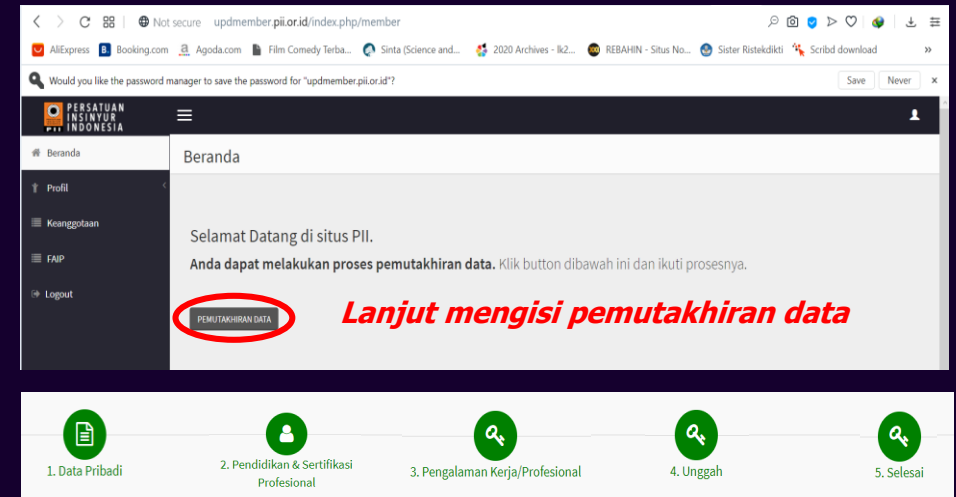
Not secure updmember.pii.or.id/index.php/member

AliExpress Booking.com Agoda.com Film Comedy Terba... Sinta (Science and... 2020 Archives - Ik2... REBAHIN - Situs No... Sister Ristekdikti Scribd download »

Would you like the password manager to save the password for "updmember.pii.or.id"? Save Never ×

PERSATUAN INSINYUR INDONESIA PII

Beranda
Profil
Keanggotaan
FAIP
Logout

Beranda

Selamat Datang di situs PII.

**Anda dapat melakukan proses pemutakhiran data.** Klik button dibawah ini dan ikuti prosesnya.

PEMUTAKHIRAN DATA

Lanjut mengisi pemutakhiran data

1. Data Pribadi
2. Pendidikan & Sertifikasi Profesional
3. Pengalaman Kerja/Profesional
4. Unggah
5. Selesai